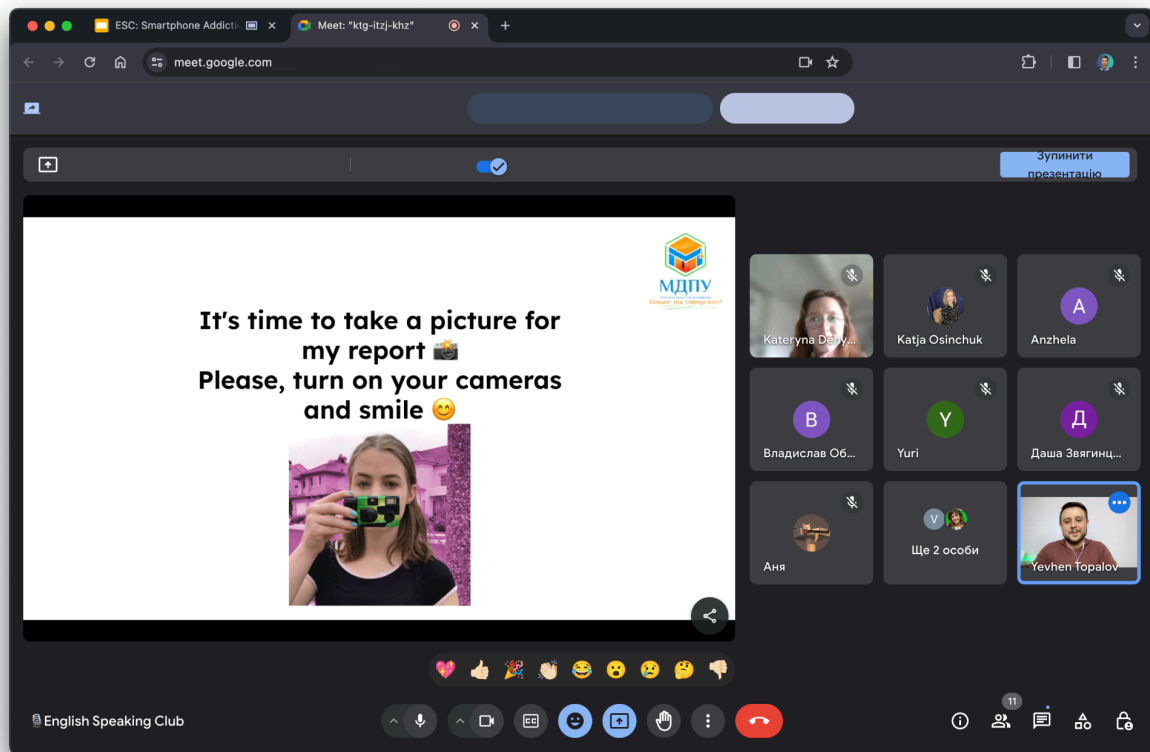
ESC: Smartphone Addicti
Meet: "ktg-itzj-khz"
meet.google.com

Зупинити презентацію

МДПУ

It's time to take a picture for my report 📸
Please, turn on your cameras and smile 😊

Kateryna Deny...
Katja Osinchuk
A
Anzhela
B
Владислав Об...
Y
Yuri
Д
Даша Звягинц...
Аня
V
Ще 2 особи
Yevhen Topalov

English Speaking Club

11